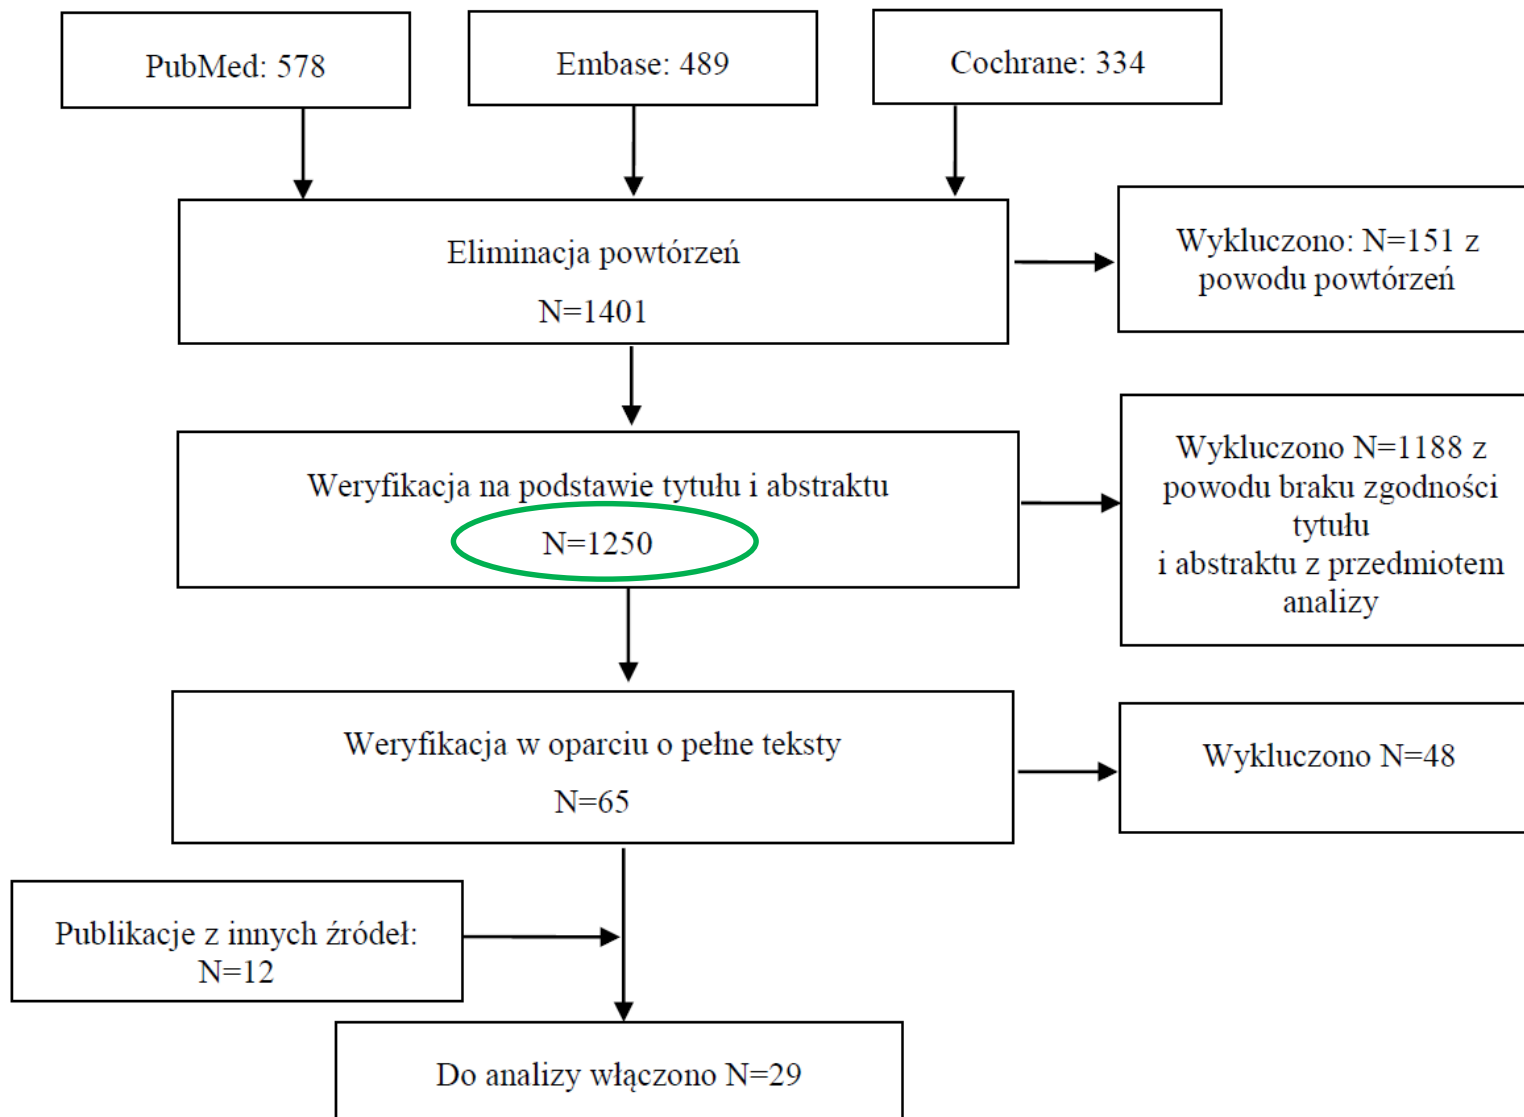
PubMed: 578

Embase: 489

Cochrane: 334

Eliminacja powtórzeń

N=1401

Wykluczono: N=151 z powodu powtórzeń

Weryfikacja na podstawie tytułu i abstraktu

N=1250

Wykluczono N=1188 z powodu braku zgodności tytułu i abstraktu z przedmiotem analizy

Weryfikacja w oparciu o pełne teksty

N=65

Wykluczono N=48

Publikacje z innych źródeł: N=12

Do analizy włączono N=29